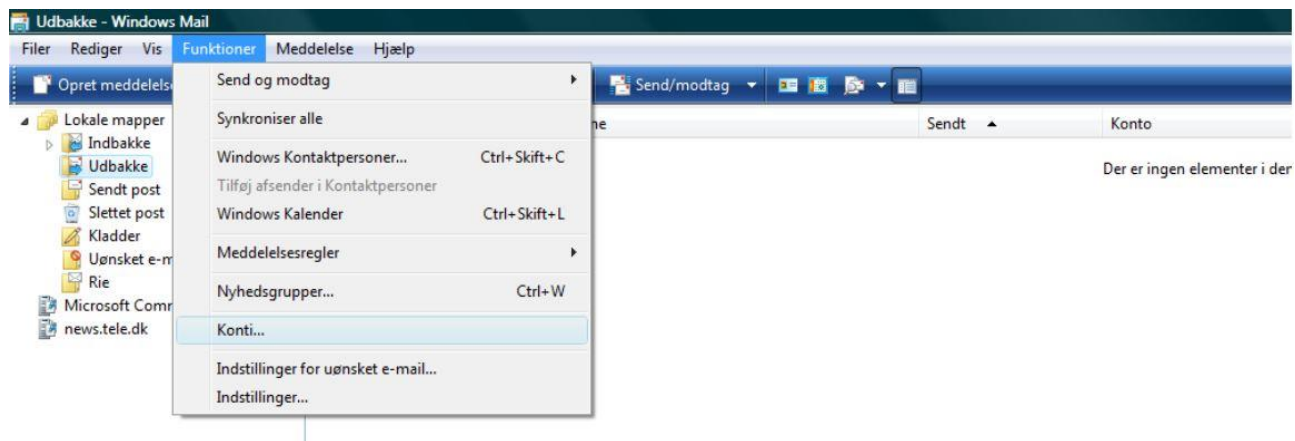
Udbakke - Windows Mail

Filer Rediger Vis Funktioner Meddelelse Hjælp

Opret meddelels

Send/modtag

Lokale mapper
Indbakke
Udbakke
Sendt post
Slettet post
Kladder
Uønsket e-m
Rie
Microsoft Comm
news.tele.dk

ne

Sendt

Konto

Der er ingen elementer i der

Send og modtag
Synkroniser alle
Windows Kontaktpersoner... Ctrl+Skift+C
Tilføj afsender i Kontaktpersoner
Windows Kalender Ctrl+Skift+L
Meddelelsesregler
Nyhedsgrupper... Ctrl+W
Konti...
Indstillinger for uønsket e-mail...
Indstillinger...